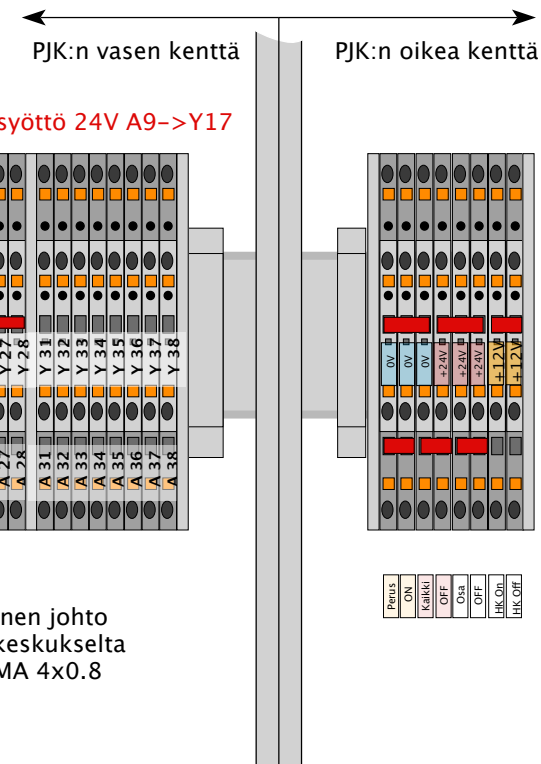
PJK:n vasen kenttä

PJK:n oikea kenttä

syöttö 24V A9–>Y17

Y 27
Y 28
Y 31
Y 32
Y 33
Y 34
Y 35
Y 36
Y 37
Y 38

A 27
A 28
A 31
A 32
A 33
A 34
A 35
A 36
A 37
A 38

0V
0V
0V
+24V
+24V
+24V
+12V
+12V

Perus
ON
Kaikki
OFF
Osa
OFF
HK On
HK Off

nen johto
keskukselta
MA 4x0.8